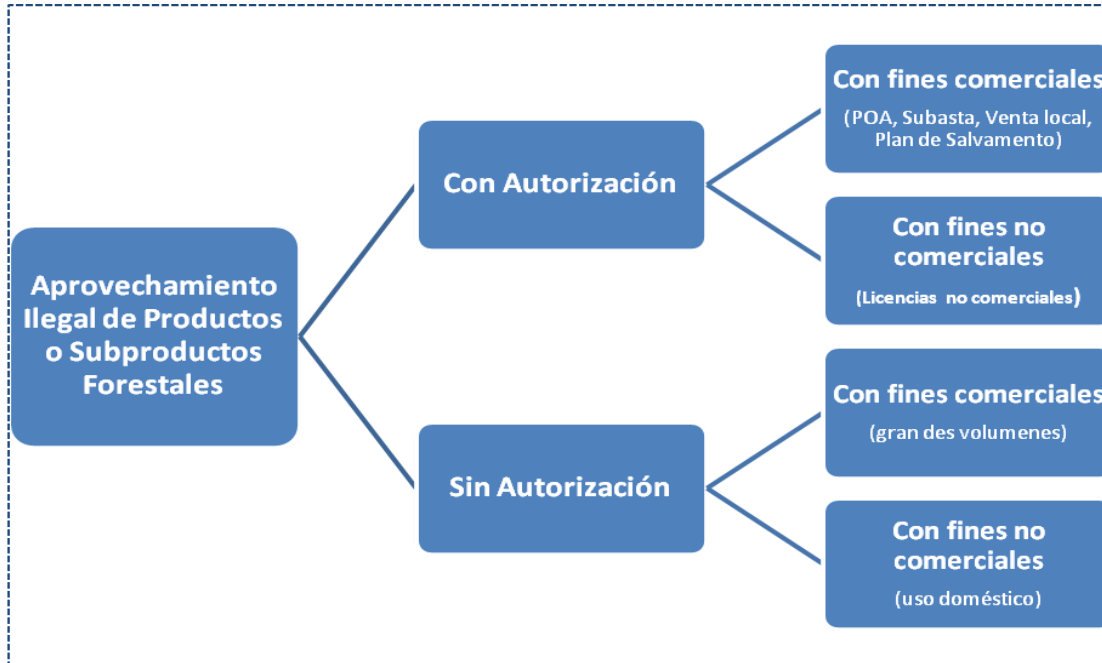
Aprovechamiento Ilegal de Productos o Subproductos Forestales

Con Autorización

Con fines comerciales
(POA, Subasta, Venta local, Plan de Salvamento)

Con fines no comerciales
(Licencias no comerciales)

Sin Autorización

Con fines comerciales
(gran des volumenes)

Con fines no comerciales
(uso doméstico)